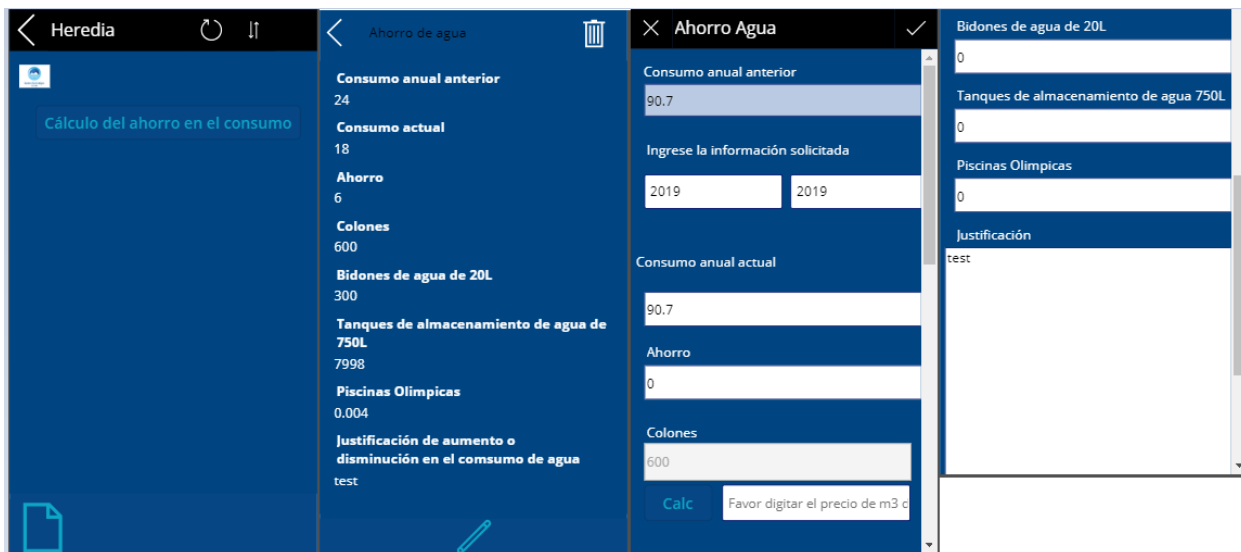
Heredia

Cálculo del ahorro en el consumo

Ahorro de agua

Consumo anual anterior
24

Consumo actual
18

Ahorro
6

Colones
600

Bidones de agua de 20L
300

Tanques de almacenamiento de agua de 750L
7998

Piscinas Olimpicas
0.004

Justificación de aumento o disminución en el comsumo de agua
test

Ahorro Agua

Consumo anual anterior
90.7

Ingrese la información solicitada
2019
2019

Consumo anual actual
90.7

Ahorro
0

Colones
600

Calc
Favor digitar el precio de m3 c

Bidones de agua de 20L
0

Tanques de almacenamiento de agua 750L
0

Piscinas Olimpicas
0

Justificación
test